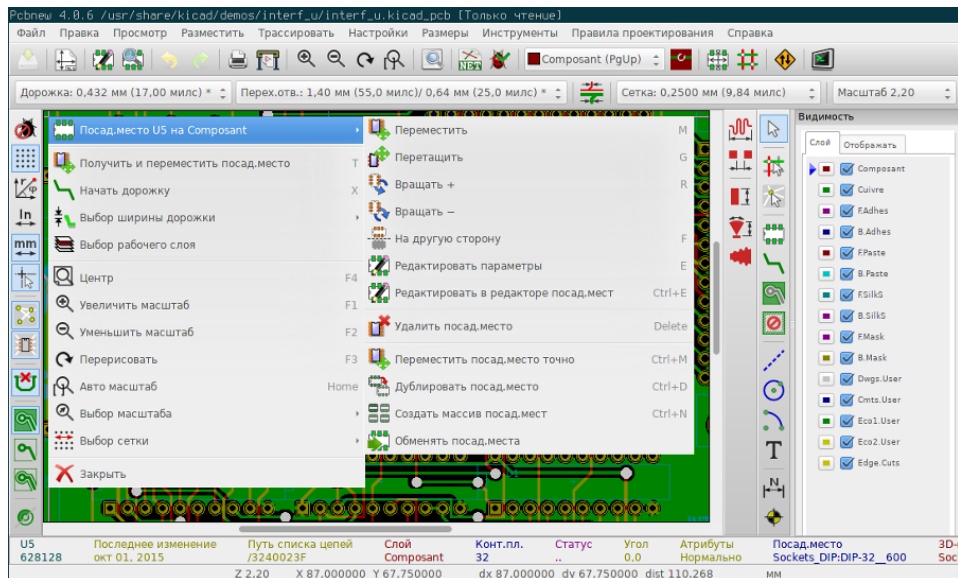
Pcbnew 4.0.6 /usr/share/kicad/demos/interf_u/interf_u.kicad_pcb [Только чтение]

Файл Правка Просмотр Разместить Трассировать Настройки Размеры Инструменты Правила проектирования Справка

Composant (PgUp)

Дорожка: 0,432 мм (17,00 милс) * Перех.отв.: 1,40 мм (55,0 милс)/ 0,64 мм (25,0 милс) * Сетка: 0,2500 мм (9,84 милс) Масштаб 2,20

Посад.место U5 на Composant
Получить и переместить посад.место T
Начать дорожку X
Выбор ширины дорожки
Выбор рабочего слоя
Центр F4
Увеличить масштаб F1
Уменьшить масштаб F2
Перерисовать F3
Авто масштаб Home
Выбор масштаба
Выбор сетки
Закрыть

Переместить M
Перетащить G
Вращать + R
Вращать −
На другую сторону F
Редактировать параметры E
Редактировать в редакторе посад.мест Ctrl+E
Удалить посад.место Delete
Переместить посад.место точно Ctrl+M
Дублировать посад.место Ctrl+D
Создать массив посад.мест Ctrl+N
Обменять посад.места

Видимость
Слой Отображать
Composant
Cuivre
F.Adhes
B.Adhes
F.Paste
B.Paste
F.SilkS
B.SilkS
F.Mask
B.Mask
Dwgs.User
Cmts.User
Eco1.User
Eco2.User
Edge.Cuts

| U5 | Последнее изменение | Путь списка цепей | Слой | Конт.пл. | Статус | Угол | Атрибуты | Посад.место | 3D- |
|---|---|---|---|---|---|---|---|---|---|
| 628128 | окт 01, 2015 | /3240023F | Composant | 32 | .. | 0,0 | Нормально | Sockets_DIP:DIP-32__600 | Soc |

Z 2,20 X 87,000000 Y 67,750000 dx 87,000000 dy 67,750000 dist 110,268 мм